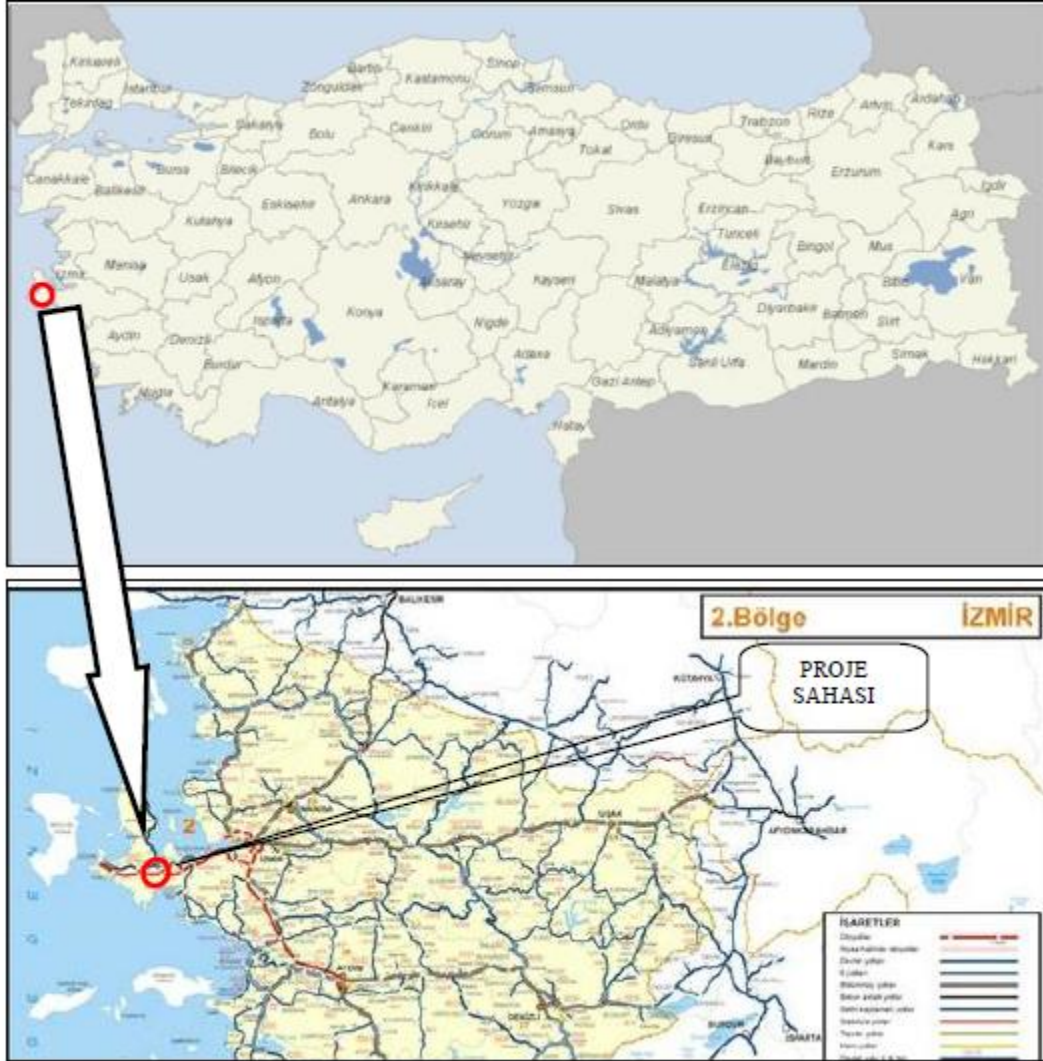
Kirklareli
Edirne
Istanbul
Tekirdag
Zonguldak
Bartin
Kastamonu
Sinop
Samsun
Artvin
Ardahan
Sakarya
Bolu
Cankiri
Corum
Amasya
Ordu
Giresun
Trabzon
Rize
Kars
Bursa
Bilecik
Tokat
Bayburt
Erzurum
Canakkale
Balikesir
Kirikkale
Igdir
Eskisehir
Ankara
Yozgat
Sivas
Erzincan
Agri
Kutahya
Kirsehir
Tunceli
Bingol
Mus
Manisa
Usak
Nevsehir
Elazig
Izmir
Afyon
Aksaray
Kayseri
Malatya
Bitlis
Van
Isparta
Konya
Diyarbakir
Batman
Siirt
Aydin
Denizli
Nigde
Adana
Adiyaman
Burdur
Sanli Urfa
Mardin
Sirnak
Hakkari
Mugla
Karaman
Gazi Antep
Antalya
Icel
Hatay

BALIKESİR
2.Bölge
İZMİR
KÜTAHYA
PROJE SAHASI
UŞAK
AFYONKARAHİSAR
DENİZLİ
BURDUR
ISPARTA
İŞARETLER
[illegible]